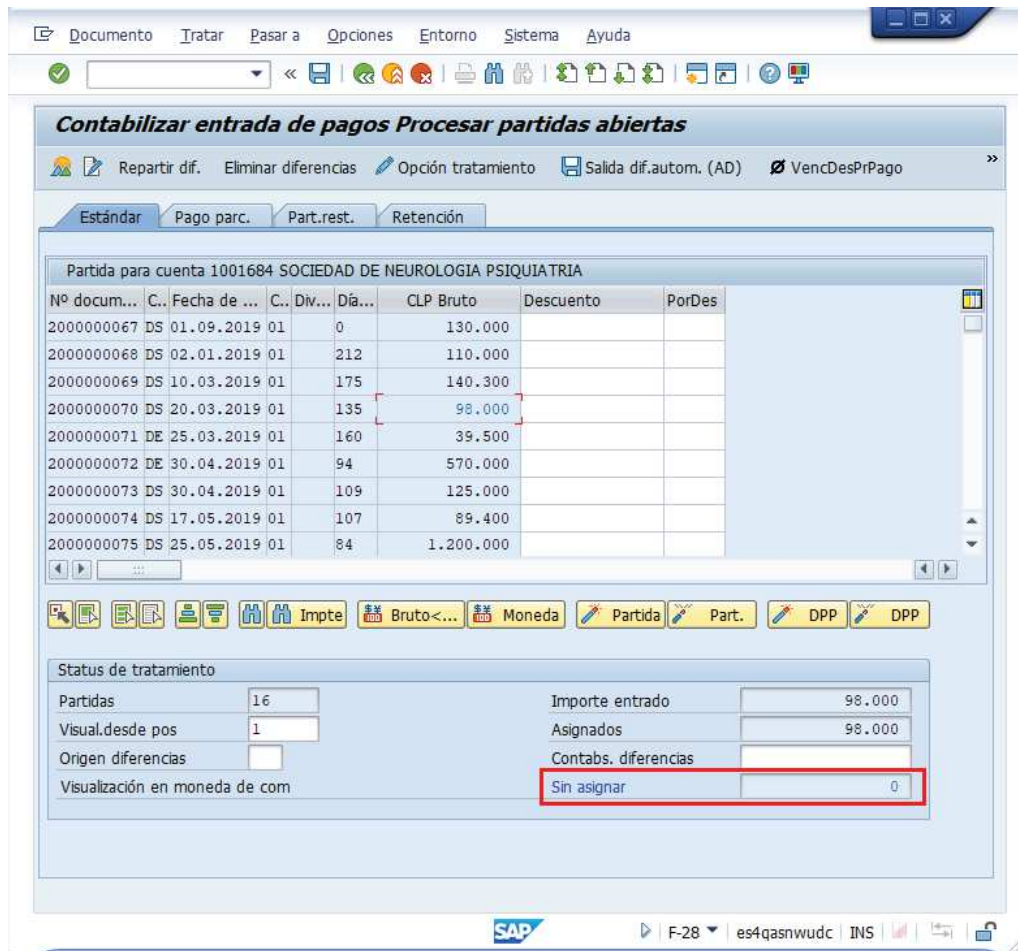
Documento Tratar Pasar a Opciones Entorno Sistema Ayuda

Contabilizar entrada de pagos Procesar partidas abiertas

Repartir dif. Eliminar diferencias Opción tratamiento Salida dif.autom. (AD) VencDesPrPago

Estándar Pago parc. Part.rest. Retención

Partida para cuenta 1001684 SOCIEDAD DE NEUROLOGIA PSIQUIATRIA

| Nº docum... | C.. | Fecha de ... | C.. | Div... | Día... | CLP Bruto | Descuento | PorDes |
|---|---|---|---|---|---|---|---|---|
| 2000000067 | DS | 01.09.2019 | 01 | | 0 | 130.000 | | |
| 2000000068 | DS | 02.01.2019 | 01 | | 212 | 110.000 | | |
| 2000000069 | DS | 10.03.2019 | 01 | | 175 | 140.300 | | |
| 2000000070 | DS | 20.03.2019 | 01 | | 135 | 98.000 | | |
| 2000000071 | DE | 25.03.2019 | 01 | | 160 | 39.500 | | |
| 2000000072 | DE | 30.04.2019 | 01 | | 94 | 570.000 | | |
| 2000000073 | DS | 30.04.2019 | 01 | | 109 | 125.000 | | |
| 2000000074 | DS | 17.05.2019 | 01 | | 107 | 89.400 | | |
| 2000000075 | DS | 25.05.2019 | 01 | | 84 | 1.200.000 | | |

Impte Bruto<... Moneda Partida Part. DPP DPP

Status de tratamiento

Partidas 16
Visual.desde pos 1
Origen diferencias
Visualización en moneda de com

Importe entrado 98.000
Asignados 98.000
Contabs. diferencias
Sin asignar 0

SAP F-28 es4qasnwudc INS